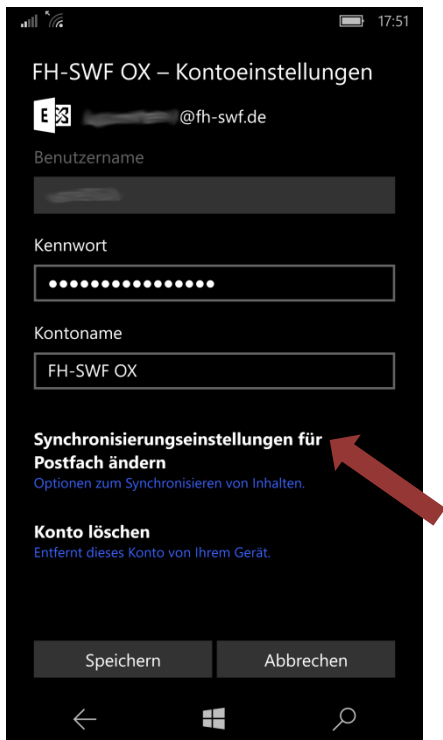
17:51

FH-SWF OX – Kontoeinstellungen

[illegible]@fh-swf.de

Benutzername

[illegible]

Kennwort

●●●●●●●●●●●●●●●●

Kontoname

FH-SWF OX

Synchronisierungseinstellungen für Postfach ändern
Optionen zum Synchronisieren von Inhalten.

Konto löschen
Entfernt dieses Konto von Ihrem Gerät.

Speichern

Abbrechen